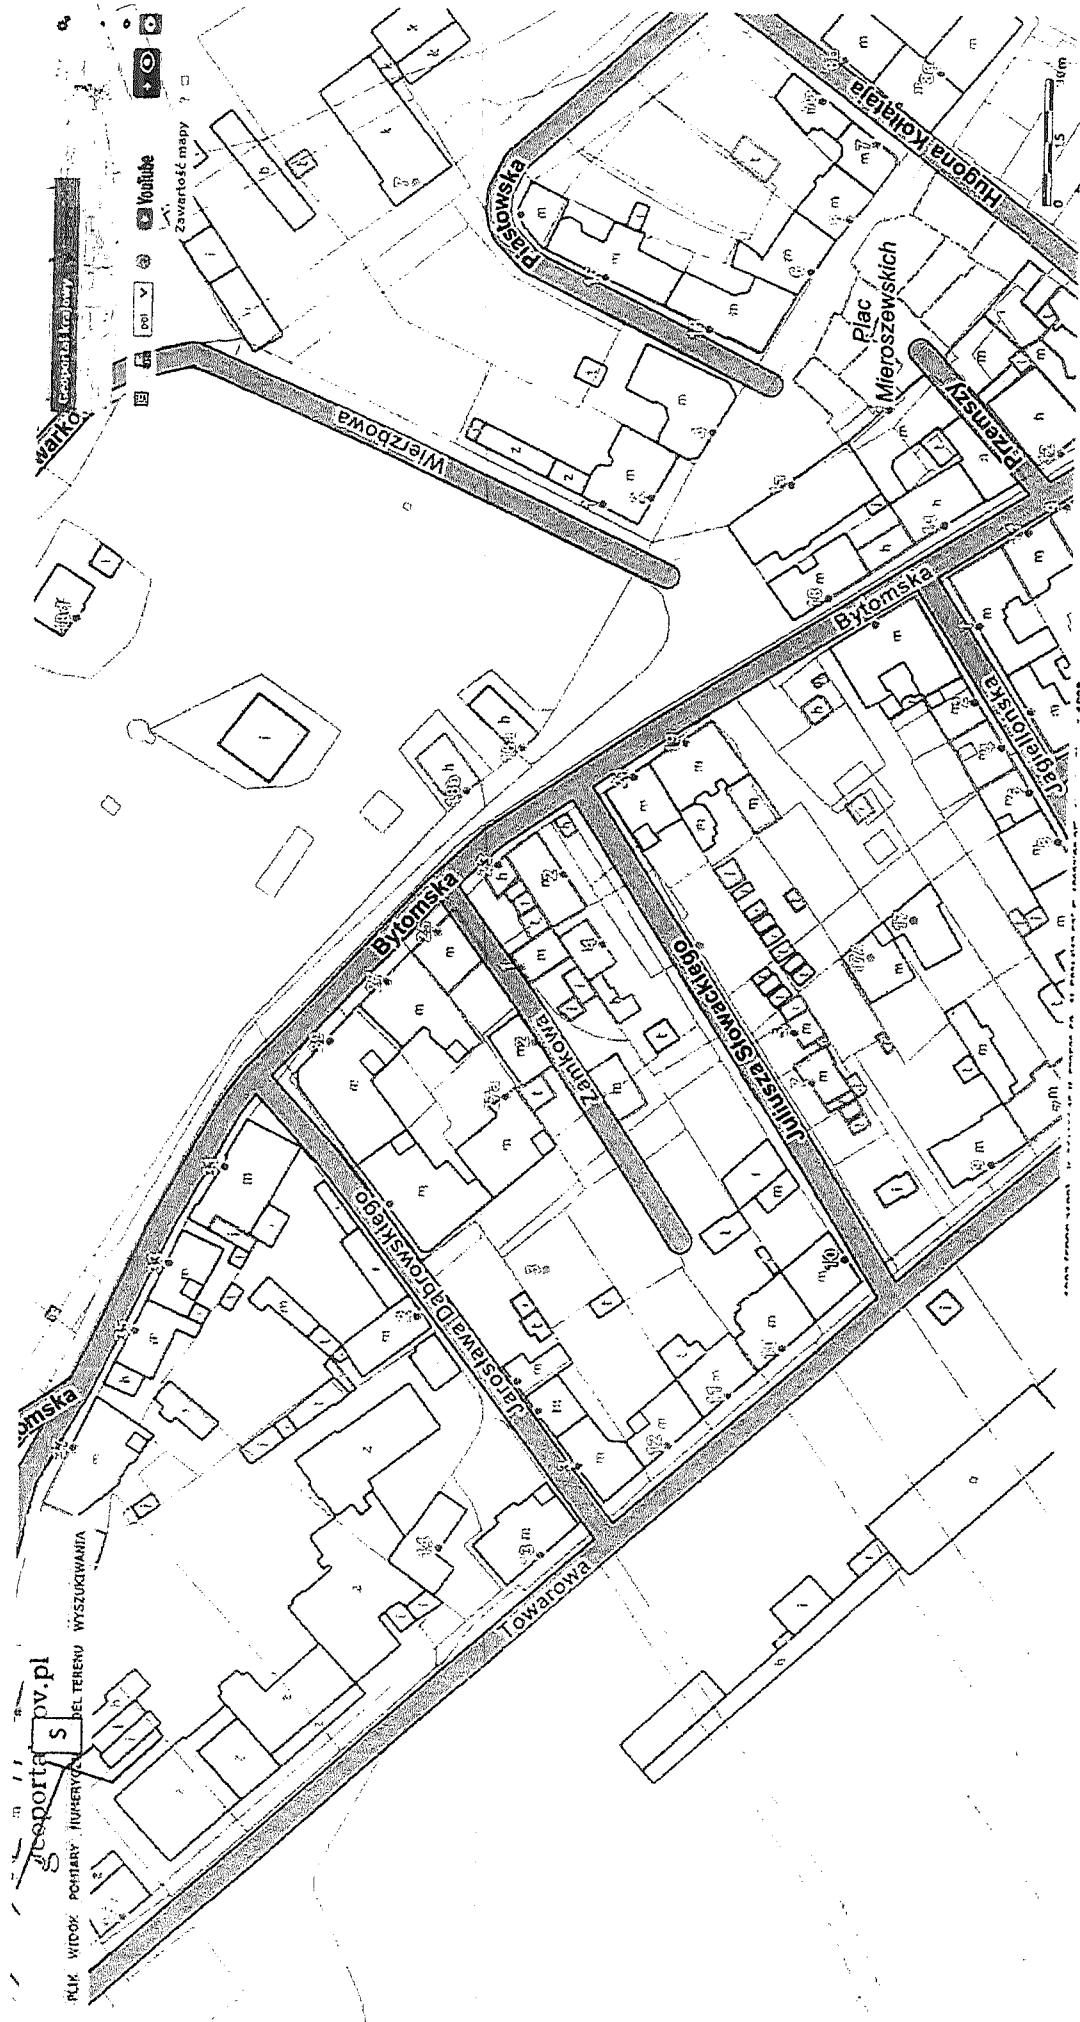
Geoportal Krajowy
pol
YouTube
Zawartość mapy
geoportal.gov.pl
PLIK WIDOK POMIARY NUMERYCZNY MODEL TERENU WYSZUKIWANIA
S
Warko
Wierzbowa
Piastowska
Hugona Kołłątaja
Plac Mieroszewskich
Przemszy
Bytomska
Bytomska
Bytomska
Bytomska
Jagiellońska
Juliusza Słowackiego
Zamkowa
Jarosława Dąbrowskiego
Towarowa
0 15 30 m